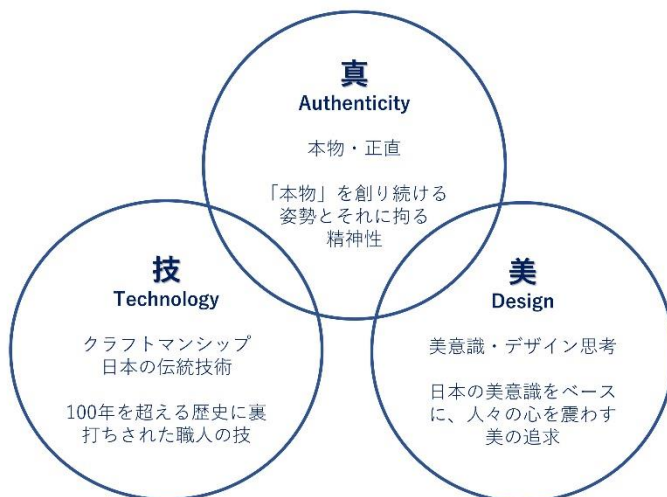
真
Authenticity

本物・正直

「本物」を創り続ける姿勢とそれに拘る精神性

技
Technology

クラフトマンシップ
日本の伝統技術

100年を超える歴史に裏打ちされた職人の技

美
Design

美意識・デザイン思考

日本の美意識をベースに、人々の心を震わす美の追求